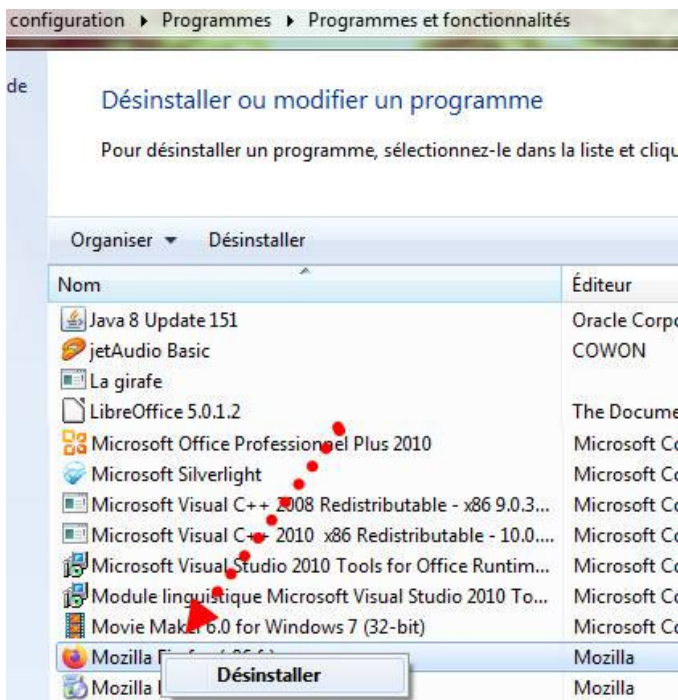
configuration ▸ Programmes ▸ Programmes et fonctionnalités

de

Désinstaller ou modifier un programme

Pour désinstaller un programme, sélectionnez-le dans la liste et cliqu

Organiser ▾ Désinstaller

| Nom | Éditeur |
|---|---|
| Java 8 Update 151 | Oracle Corpo |
| jetAudio Basic | COWON |
| La girafe | |
| LibreOffice 5.0.1.2 | The Docume |
| Microsoft Office Professionnel Plus 2010 | Microsoft Co |
| Microsoft Silverlight | Microsoft Co |
| Microsoft Visual C++ 2008 Redistributable - x86 9.0.3... | Microsoft Co |
| Microsoft Visual C++ 2010 x86 Redistributable - 10.0.... | Microsoft Co |
| Microsoft Visual Studio 2010 Tools for Office Runtim... | Microsoft Co |
| Module linguistique Microsoft Visual Studio 2010 To... | Microsoft Co |
| Movie Maker 6.0 for Windows 7 (32-bit) | Microsoft Co |
| Mozilla F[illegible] | Mozilla |
| Mozilla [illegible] | Mozilla |

Désinstaller